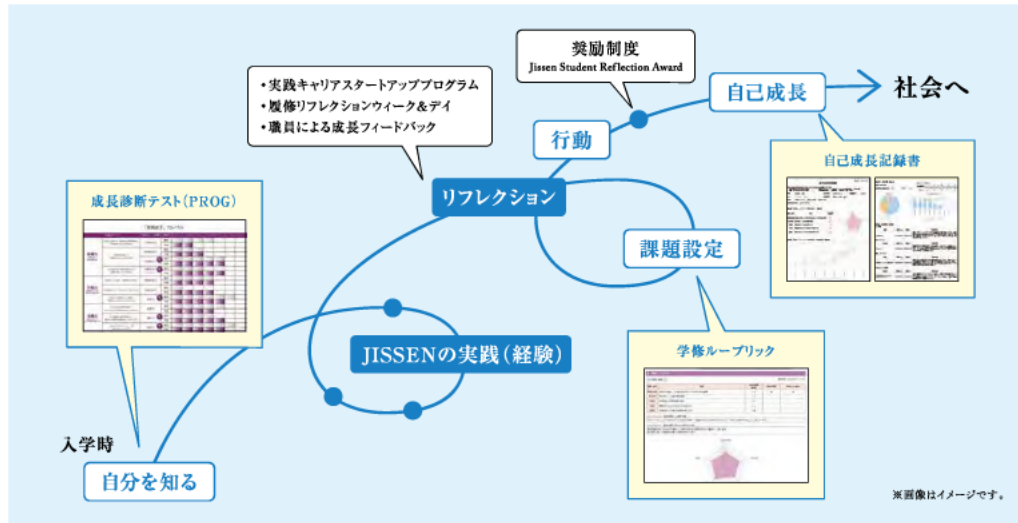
奨励制度
Jissen Student Reflection Award

・実践キャリアスタートアッププログラム
・履修リフレクションウィーク＆デイ
・職員による成長フィードバック

行動

自己成長

社会へ

自己成長記録書

成長診断テスト(PROG)

リフレクション

課題設定

JISSENの実践(経験)

学修ルーブリック

入学時

自分を知る

※画像はイメージです。